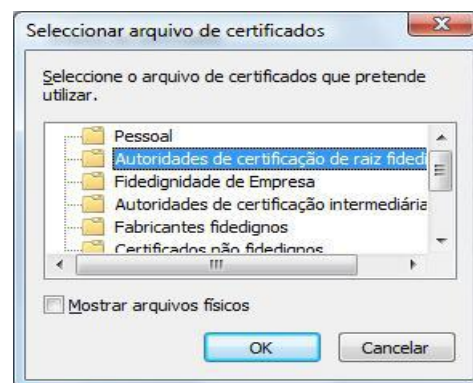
Seleccionar arquivo de certificados

Seleccione o arquivo de certificados que pretende utilizar.

Pessoal
Autoridades de certificação de raiz fided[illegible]
Fidedignidade de Empresa
Autoridades de certificação intermediária
Fabricantes fidedignos
Certificados não fidedignos

Mostrar arquivos físicos

OK
Cancelar